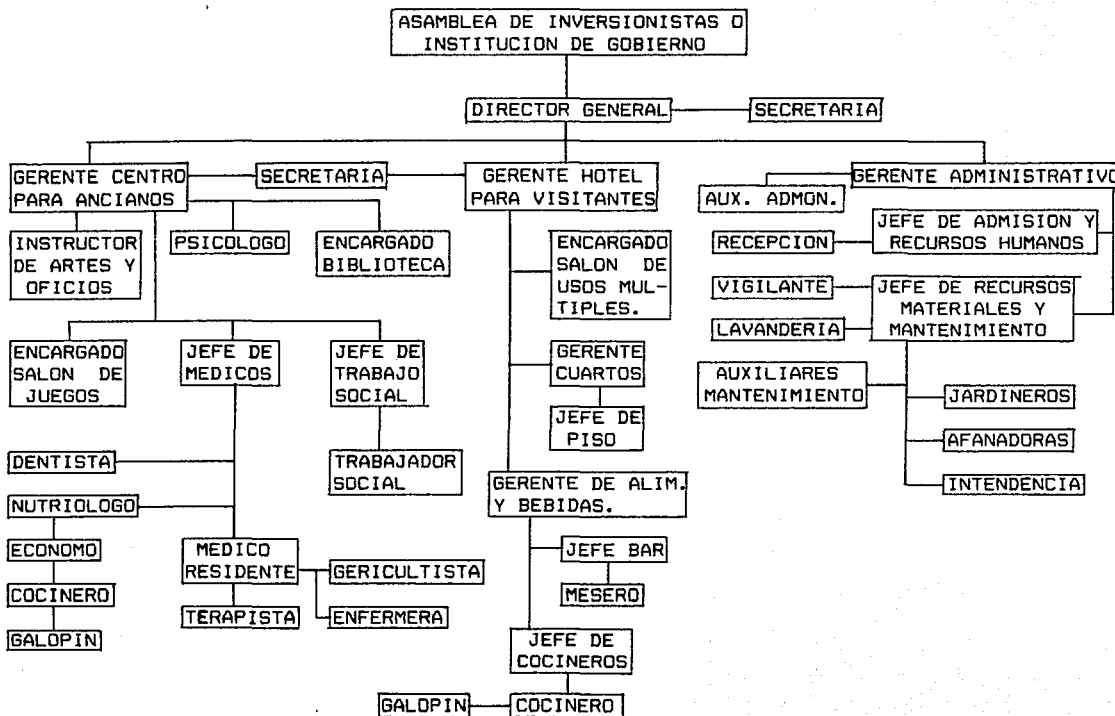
ASAMBLEA DE INVERSIONISTAS O INSTITUCION DE GOBIERNO

DIRECTOR GENERAL

SECRETARIA

GERENTE CENTRO PARA ANCIANOS

SECRETARIA

GERENTE HOTEL PARA VISITANTES

GERENTE ADMINISTRATIVO

AUX. ADMON.

INSTRUCTOR DE ARTES Y OFICIOS

PSICOLOGO

ENCARGADO BIBLIOTECA

ENCARGADO SALON DE USOS MULTIPLES.

RECEPCION

JEFE DE ADMISION Y RECURSOS HUMANOS

VIGILANTE

JEFE DE RECURSOS MATERIALES Y MANTENIMIENTO

LAVANDERIA

ENCARGADO SALON DE JUEGOS

JEFE DE MEDICOS

JEFE DE TRABAJO SOCIAL

GERENTE CUARTOS

AUXILIARES MANTENIMIENTO

JARDINEROS

JEFE DE PISO

AFANADORAS

DENTISTA

TRABAJADOR SOCIAL

INTENDENCIA

NUTRIOLOGO

GERENTE DE ALIM. Y BEBIDAS.

ECONOMO

MEDICO RESIDENTE

JEFE BAR

GERICULTISTA

COCINERO

MESERO

TERAPISTA

ENFERMERA

GALOPIN

JEFE DE COCINEROS

GALOPIN

COCINERO